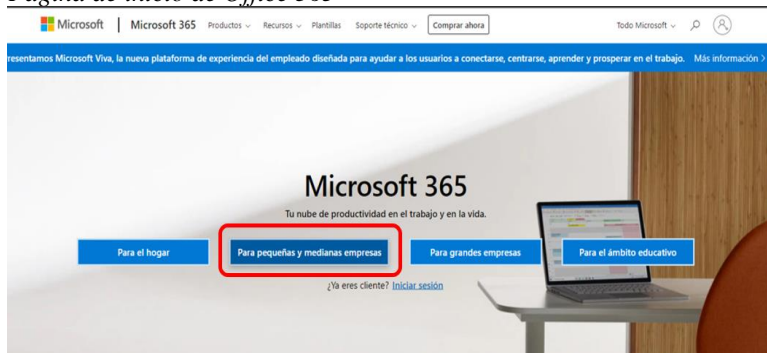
Página de inicio de Office 365

Microsoft | Microsoft 365 Productos ⌄ Recursos ⌄ Plantillas Soporte técnico ⌄ Comprar ahora

Todo Microsoft ⌄

resentamos Microsoft Viva, la nueva plataforma de experiencia del empleado diseñada para ayudar a los usuarios a conectarse, centrarse, aprender y prosperar en el trabajo. Más información >

Microsoft 365

Tu nube de productividad en el trabajo y en la vida.

Para el hogar

Para pequeñas y medianas empresas

Para grandes empresas

Para el ámbito educativo

¿Ya eres cliente? Iniciar sesión